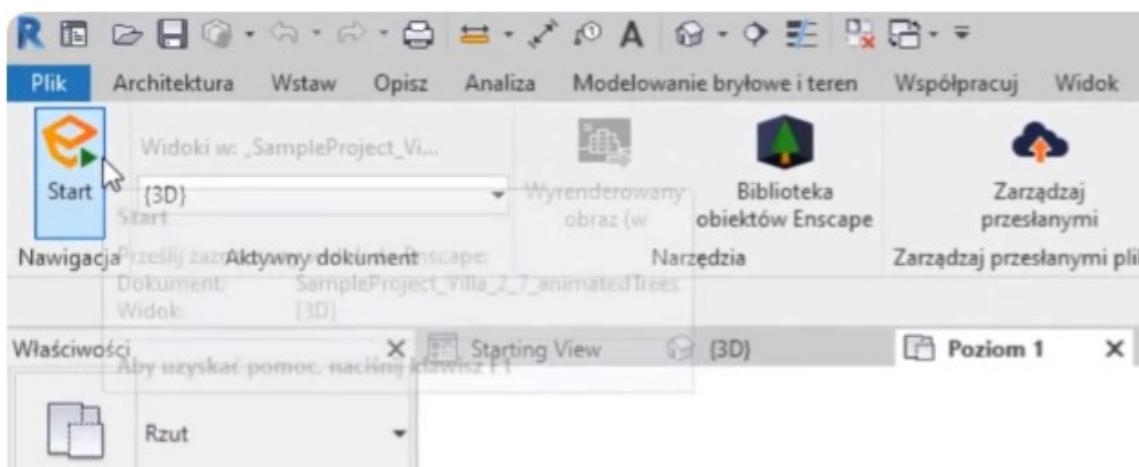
Plik Architektura Wstaw Opisz Analiza Modelowanie bryłowe i teren Współpracuj Widok

Start

Widoki w: „SampleProject_Vi...

{3D}

Wyrenderowany obraz (w

Biblioteka obiektów Enscape

Zarządzaj przesłanymi

Nawigacja

Aktywny dokument

Narzędzia

Zarządzaj przesłanymi pli

Start

Prześlij zaz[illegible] Enscape.
Dokument: SampleProject_Villa_2_7_animatedTrees
Widok: {3D}

Aby uzyskać pomoc, naciśnij klawisz F1

Właściwości ×

Starting View

{3D}

Poziom 1 ×

Rzut